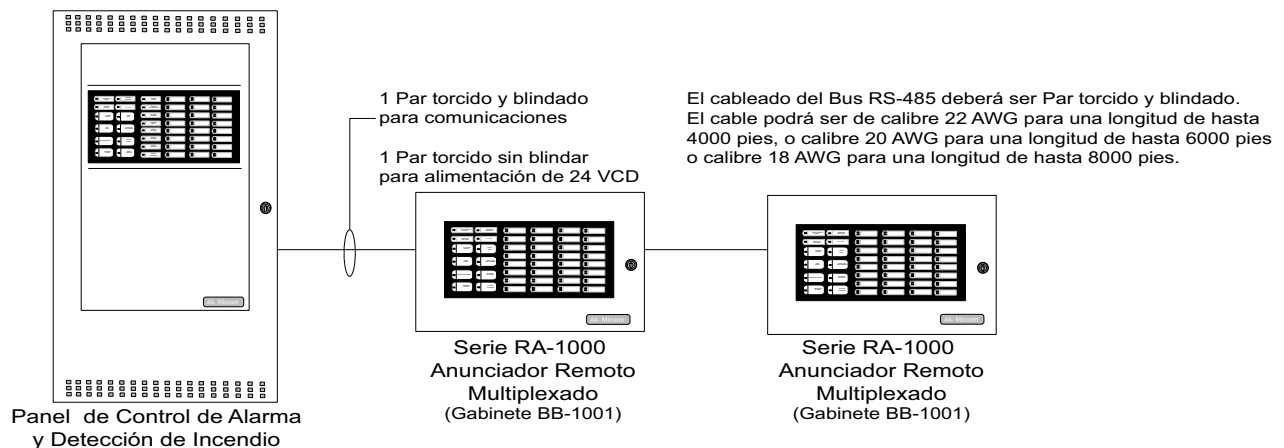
1 Par torcido y blindado para comunicaciones

1 Par torcido sin blindar para alimentación de 24 VCD

El cableado del Bus RS-485 deberá ser Par torcido y blindado. El cable podrá ser de calibre 22 AWG para una longitud de hasta 4000 pies, o calibre 20 AWG para una longitud de hasta 6000 pies o calibre 18 AWG para una longitud de hasta 8000 pies.

Panel de Control de Alarma y Detección de Incendio

Serie RA-1000 Anunciador Remoto Multiplexado (Gabinete BB-1001)

Serie RA-1000 Anunciador Remoto Multiplexado (Gabinete BB-1001)